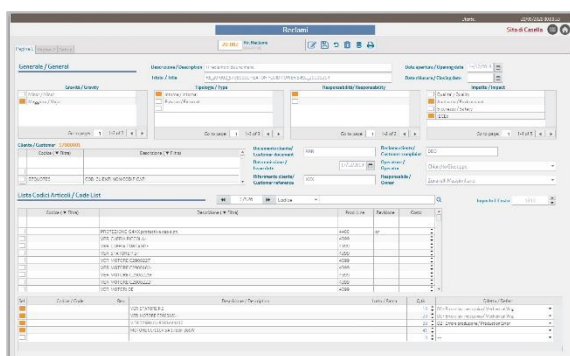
Reclami

Sitaci Cavalla

Pagina 1

Generale / General

Descrizione / Description

Data apertura / Opening date

Data chiusura / Closing date

Gravità / Gravity

Tipologia / Type

Responsabilità / Responsibility

Impatto / Impact

Quality

Safety

Cliente / Customer

Codice

Descrizione

Documento cliente / Customer document

Riferimento cliente / Customer reference

Responsabile / Owner

Lista Codici Articoli / Code List

Codice

Descrizione

Revisione

Codice / Code

Descrizione / Description

Lotto / Batch

Q.tà

Difetto / Defect